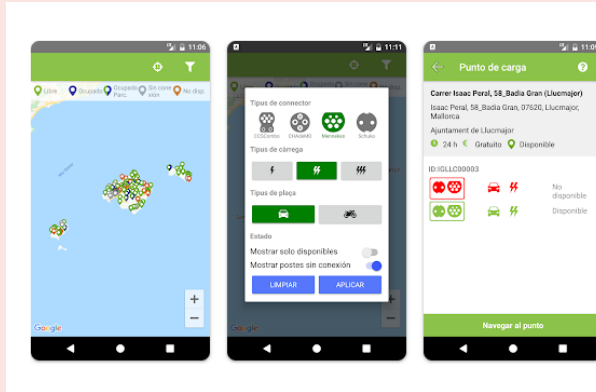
11:06

Libre
Ocupado
Ocupado Parc.
Sin conexión
No disp.

Google

11:11

Tipus de connector
CCSCombo
CHAdeMO
Mennekes
Schuko

Tipus de càrrega

Tipus de plaça

Estado
Mostrar solo disponibles
Mostrar postes sin conexión

LIMPIAR
APLICAR

Google

11:09

Punto de carga

Carrer Isaac Peral, 58_Badia Gran (Llucmajor)
Isaac Peral, 58_Badia Gran, 07620, Llucmajor, Mallorca
Ajuntament de Llucmajor
24 h
Gratuito
Disponible

ID:IGLLC00003
No disponible
Disponible

Navegar al punto